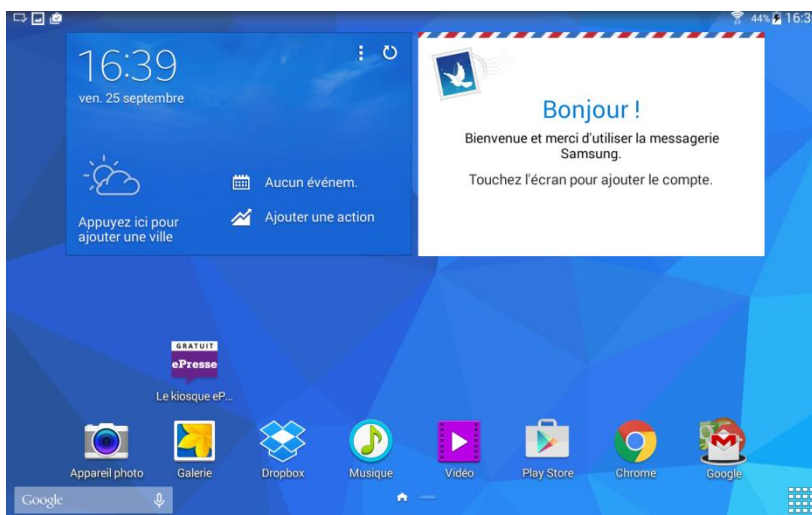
44% 16:3

16:39
ven. 25 septembre

Appuyez ici pour ajouter une ville

Aucun événem.

Ajouter une action

Bonjour !
Bienvenue et merci d'utiliser la messagerie Samsung.
Touchez l'écran pour ajouter le compte.

GRATUIT
ePresse
Le kiosque eP...

Appareil photo
Galerie
Dropbox
Musique
Vidéo
Play Store
Chrome
Google

Google